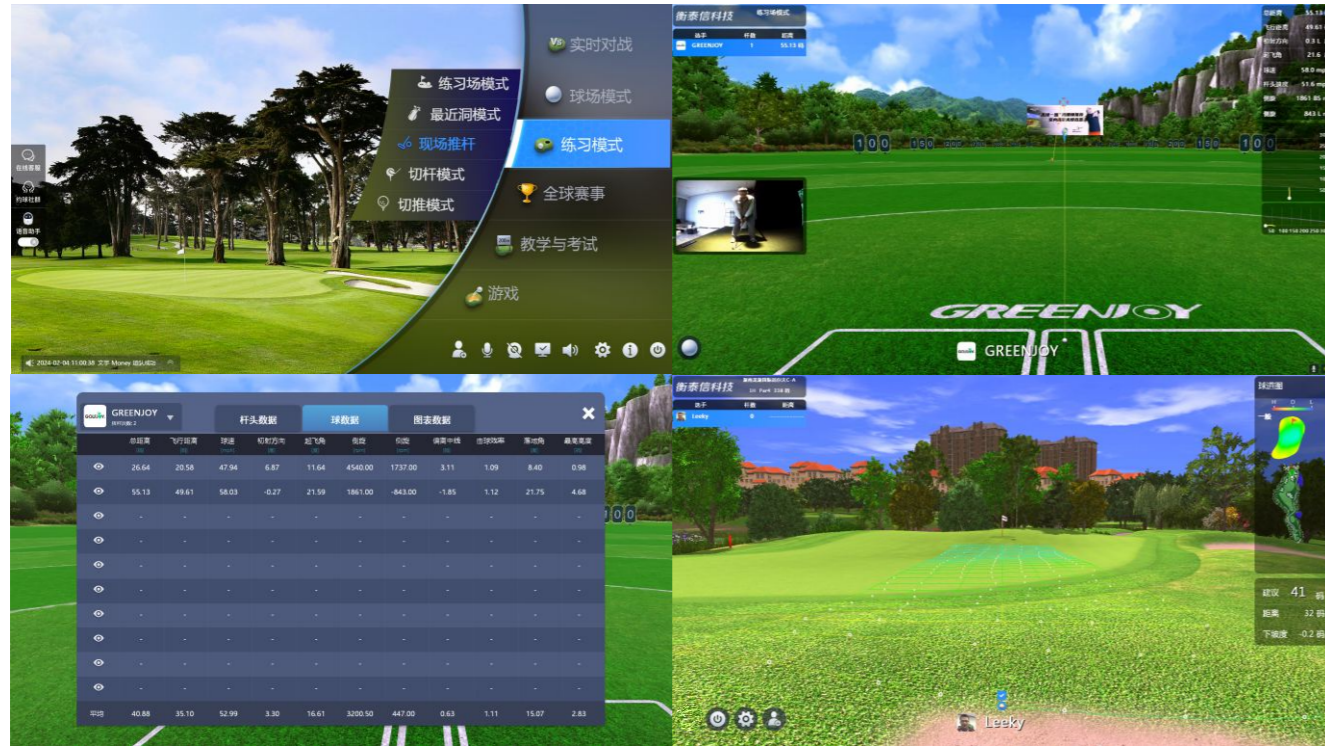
实时对战
球场模式
练习模式
全球赛事
教学与考试
游戏
练习场模式
最近洞模式
现场推杆
切杆模式
切推模式
在线客服
约球社群
语音助手

衡泰信科技 练习场模式
选手 杆数 距离
GREENJOY 1 55.13 码
100 100 100 100
GREENJOY
GREENJOY

GREENJOY
杆头数据 球数据 图表数据

| | 总距离 | 飞行距离 | 球速 | 初射方向 | 起飞角 | 侧旋 | 仰旋 | 偏离中线 | 击球效率 | 落地角 | 最高高度 |
|---|---|---|---|---|---|---|---|---|---|---|---|
| | 26.64 | 20.58 | 47.94 | 6.87 | 11.64 | 4540.00 | 1737.00 | 3.11 | 1.09 | 8.40 | 0.98 |
| | 55.13 | 49.61 | 58.03 | -0.27 | 21.59 | 1861.00 | -843.00 | -1.85 | 1.12 | 21.75 | 4.68 |
| | - | - | - | - | - | - | - | - | - | - | - |
| | - | - | - | - | - | - | - | - | - | - | - |
| | - | - | - | - | - | - | - | - | - | - | - |
| | - | - | - | - | - | - | - | - | - | - | - |
| | - | - | - | - | - | - | - | - | - | - | - |
| | - | - | - | - | - | - | - | - | - | - | - |
| | - | - | - | - | - | - | - | - | - | - | - |
| | - | - | - | - | - | - | - | - | - | - | - |
| 平均 | 40.88 | 35.10 | 52.99 | 3.30 | 16.61 | 3200.50 | 447.00 | 0.63 | 1.11 | 15.07 | 2.83 |

衡泰信科技
选手 杆数 距离
Leeky 0
球道图
建议 41
距离 32
下坡度 -0.2
Leeky